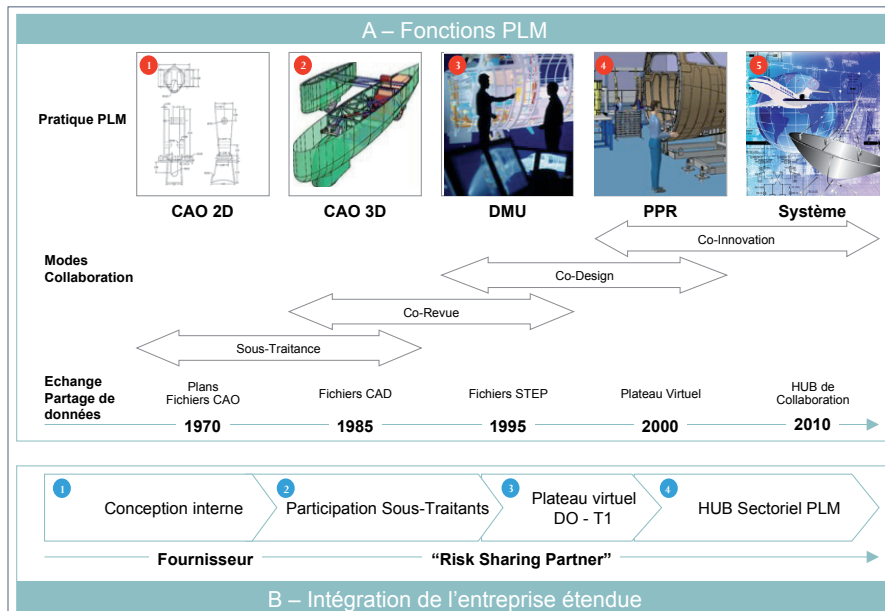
A – Fonctions PLM

Pratique PLM

1 CAO 2D

2 CAO 3D

3 DMU

4 PPR

5 Système

Modes Collaboration

Co-Innovation

Co-Design

Co-Revue

Sous-Traitance

Echange Partage de données

Plans Fichiers CAO

Fichiers CAD

Fichiers STEP

Plateau Virtuel

HUB de Collaboration

1970

1985

1995

2000

2010

1 Conception interne

2 Participation Sous-Traitants

3 Plateau virtuel DO - T1

4 HUB Sectoriel PLM

Fournisseur

“Risk Sharing Partner”

B – Intégration de l’entreprise étendue